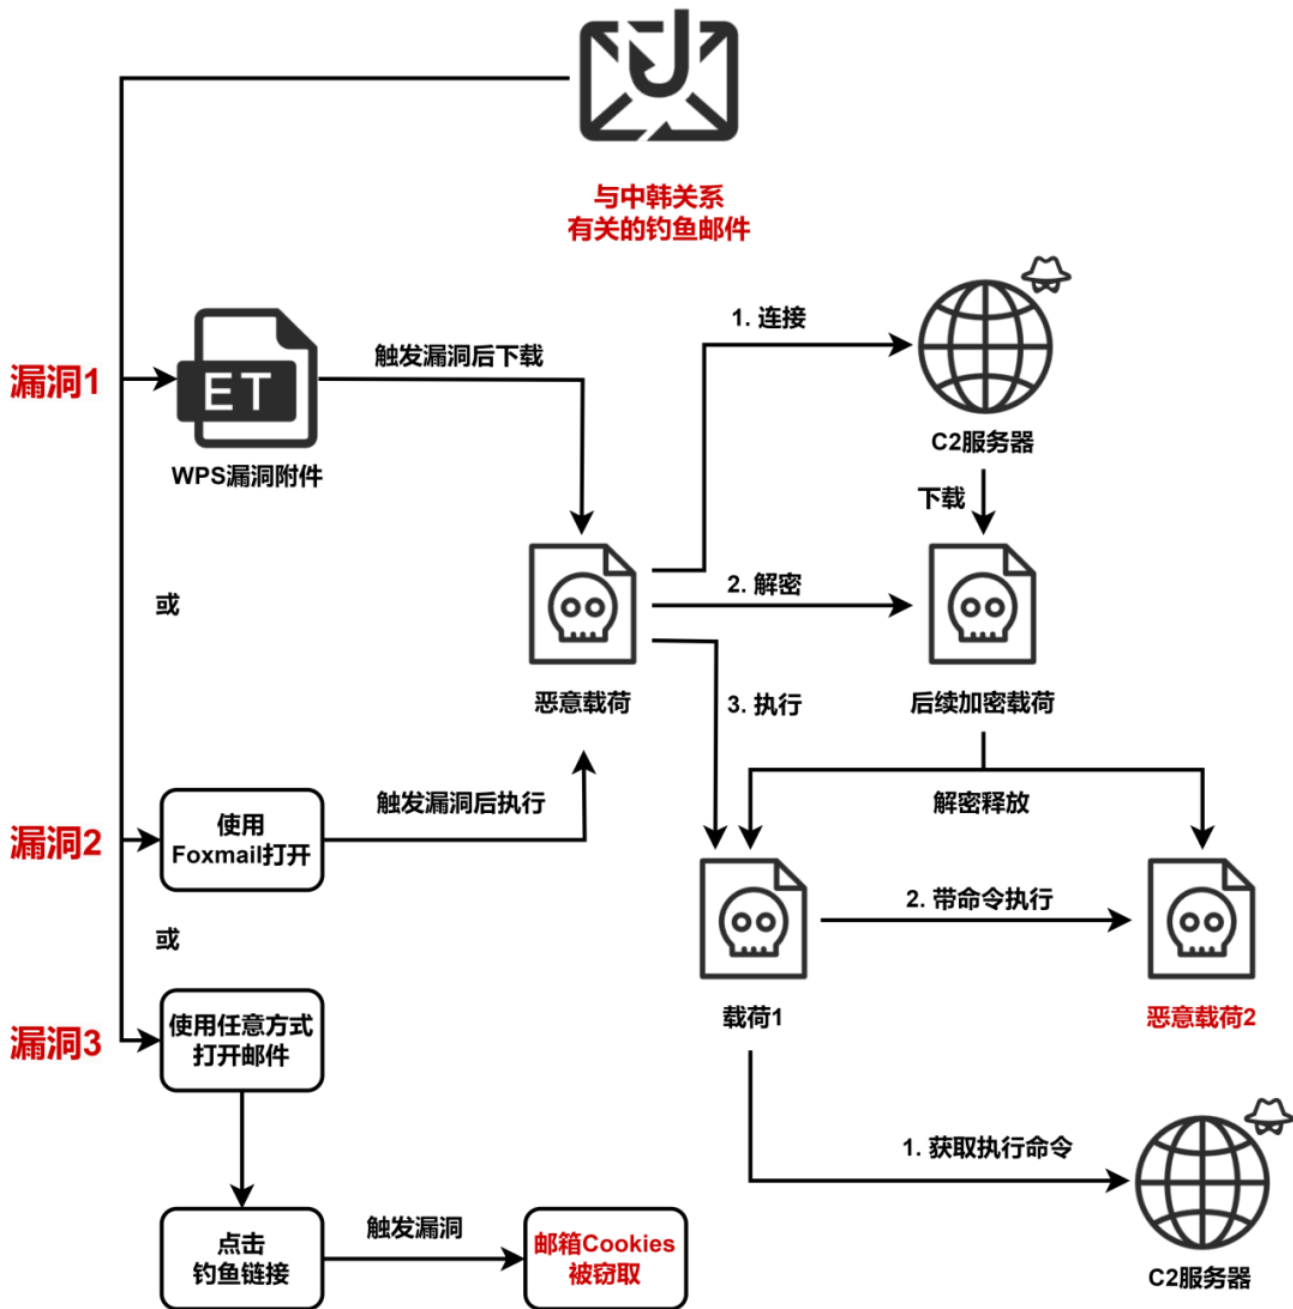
与中韩关系
有关的钓鱼邮件

漏洞1

ET

WPS漏洞附件

触发漏洞后下载

1. 连接

C2服务器

下载

或

2. 解密

恶意载荷

3. 执行

后续加密载荷

解密释放

漏洞2

使用
Foxmail打开

触发漏洞后执行

2. 带命令执行

或

载荷1

恶意载荷2

漏洞3

使用任意方式
打开邮件

1. 获取执行命令

C2服务器

点击
钓鱼链接

触发漏洞

邮箱Cookies
被窃取